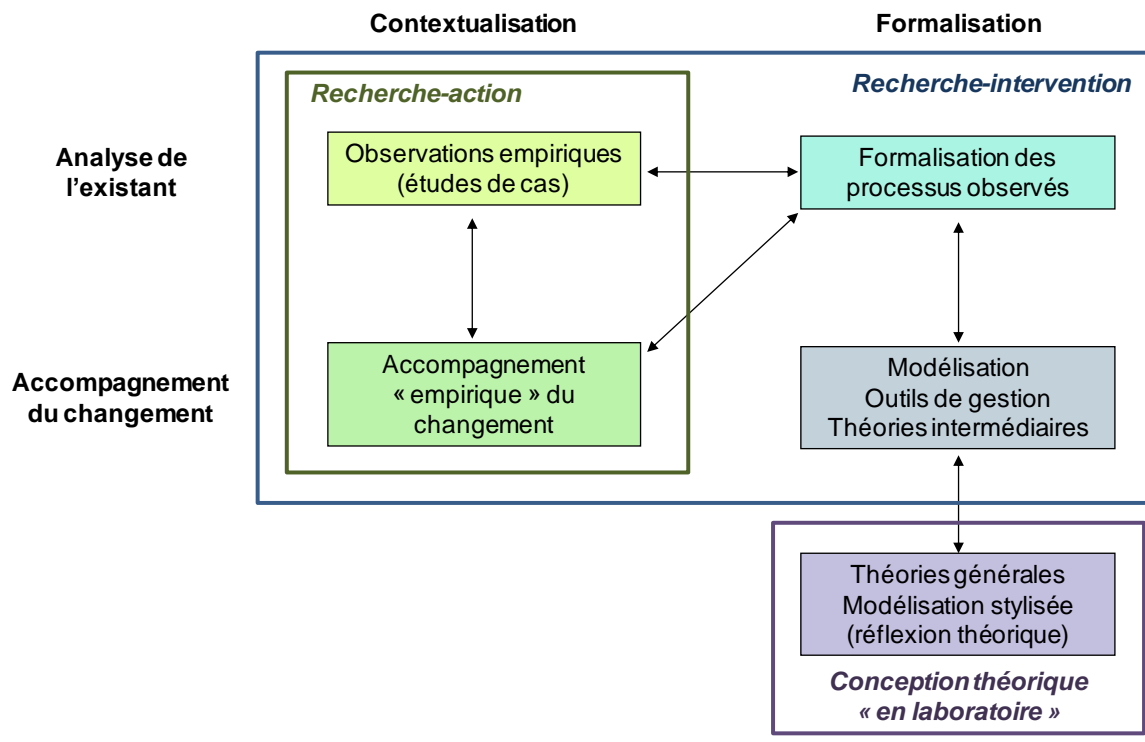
Contextualisation

Formalisation

Recherche-action

Recherche-intervention

Analyse de l'existant

Observations empiriques (études de cas)

Formalisation des processus observés

Accompagnement du changement

Accompagnement « empirique » du changement

Modélisation
Outils de gestion
Théories intermédiaires

Théories générales
Modélisation stylisée
(réflexion théorique)

Conception théorique « en laboratoire »